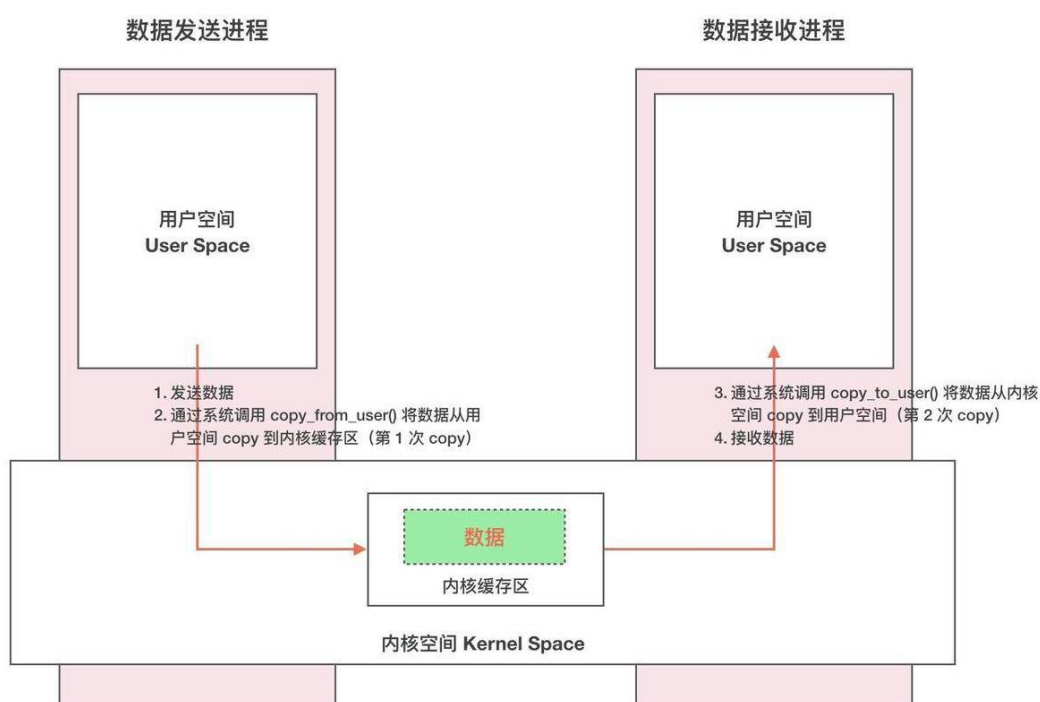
数据发送进程

数据接收进程

用户空间
User Space

用户空间
User Space

1. 发送数据
2. 通过系统调用 copy_from_user() 将数据从用户空间 copy 到内核缓存区（第 1 次 copy）

3. 通过系统调用 copy_to_user() 将数据从内核空间 copy 到用户空间（第 2 次 copy）
4. 接收数据

数据

内核缓存区

内核空间 Kernel Space